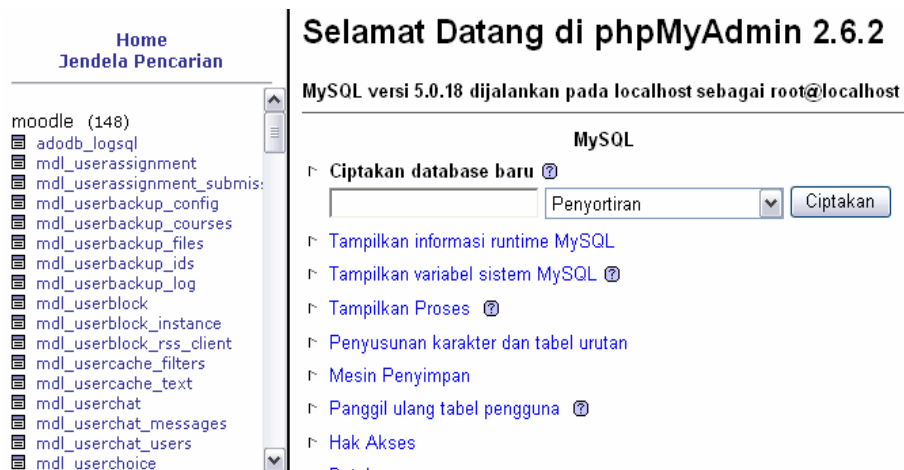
Home
Jendela Pencarian

moodle (148)
adodb_logsql
mdl_userassignment
mdl_userassignment_submis
mdl_userbackup_config
mdl_userbackup_courses
mdl_userbackup_files
mdl_userbackup_ids
mdl_userbackup_log
mdl_userblock
mdl_userblock_instance
mdl_userblock_rss_client
mdl_usercache_filters
mdl_usercache_text
mdl_userchat
mdl_userchat_messages
mdl_userchat_users
mdl_userchoice

Selamat Datang di phpMyAdmin 2.6.2

MySQL versi 5.0.18 dijalankan pada localhost sebagai root@localhost

MySQL

Ciptakan database baru

Penyortiran

Ciptakan

Tampilkan informasi runtime MySQL

Tampilkan variabel sistem MySQL

Tampilkan Proses

Penyusunan karakter dan tabel urutan

Mesin Penyimpan

Panggil ulang tabel pengguna

Hak Akses